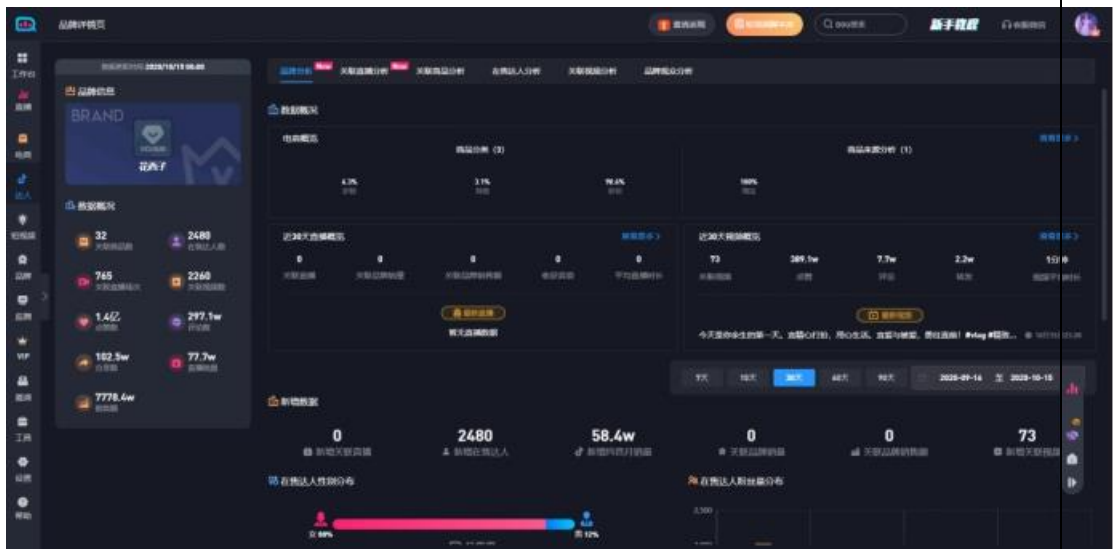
品牌详情页

新手教程

工作台

BRAND

花西子

32

2480

765

2260

1.4亿

297.1w

102.5w

77.7w

7778.6w

数据概况

近30天直播概况

近30天视频概况

73

389.1w

7.7w

2.2w

7天

15天

30天

60天

90天

2020-09-16

2020-10-15

新增数据

0

2480

58.4w

0

0

73

在售达人性别分布

在售达人粉丝量分布

女 88%

男 12%

工具

帮助